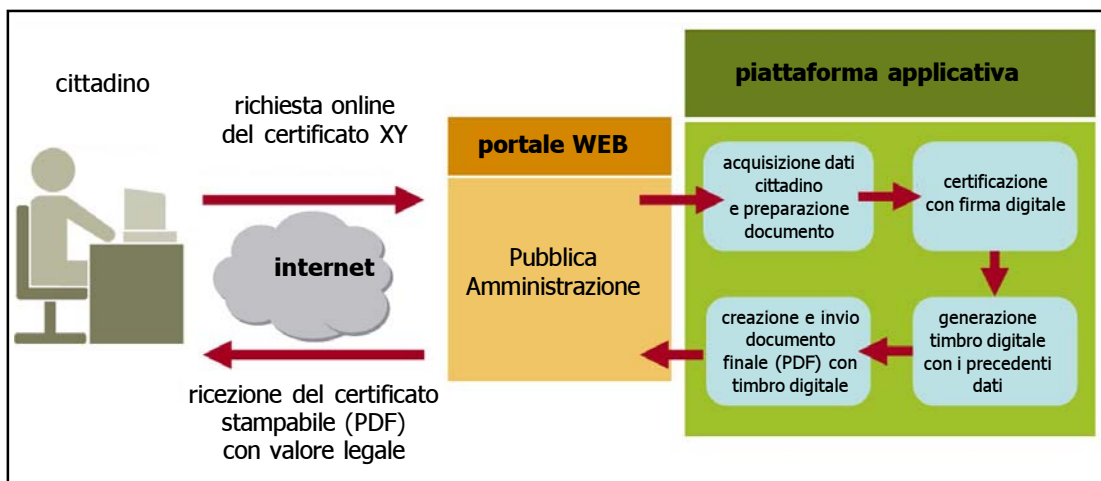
cittadino

richiesta online del certificato XY

internet

ricezione del certificato stampabile (PDF) con valore legale

portale WEB

Pubblica Amministrazione

piattaforma applicativa

acquisizione dati cittadino e preparazione documento

certificazione con firma digitale

generazione timbro digitale con i precedenti dati

creazione e invio documento finale (PDF) con timbro digitale